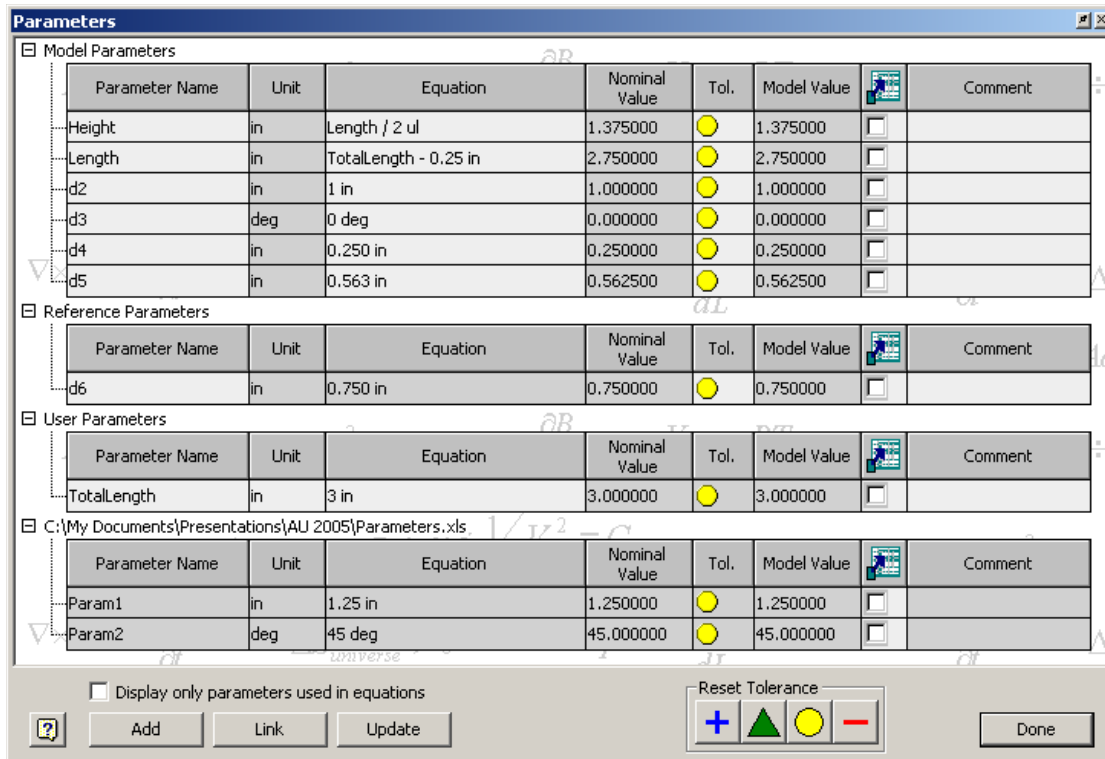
Parameters

⊟ Model Parameters

| Parameter Name | Unit | Equation | Nominal Value | Tol. | Model Value | | Comment |
|---|---|---|---|---|---|---|---|
| Height | in | Length / 2 ul | 1.375000 | | 1.375000 | | |
| Length | in | TotalLength - 0.25 in | 2.750000 | | 2.750000 | | |
| d2 | in | 1 in | 1.000000 | | 1.000000 | | |
| d3 | deg | 0 deg | 0.000000 | | 0.000000 | | |
| d4 | in | 0.250 in | 0.250000 | | 0.250000 | | |
| d5 | in | 0.563 in | 0.562500 | | 0.562500 | | |

⊟ Reference Parameters

| Parameter Name | Unit | Equation | Nominal Value | Tol. | Model Value | | Comment |
|---|---|---|---|---|---|---|---|
| d6 | in | 0.750 in | 0.750000 | | 0.750000 | | |

⊟ User Parameters

| Parameter Name | Unit | Equation | Nominal Value | Tol. | Model Value | | Comment |
|---|---|---|---|---|---|---|---|
| TotalLength | in | 3 in | 3.000000 | | 3.000000 | | |

⊟ C:\My Documents\Presentations\AU 2005\Parameters.xls

| Parameter Name | Unit | Equation | Nominal Value | Tol. | Model Value | | Comment |
|---|---|---|---|---|---|---|---|
| Param1 | in | 1.25 in | 1.250000 | | 1.250000 | | |
| Param2 | deg | 45 deg | 45.000000 | | 45.000000 | | |

Display only parameters used in equations

Reset Tolerance

+ −

Add Link Update Done